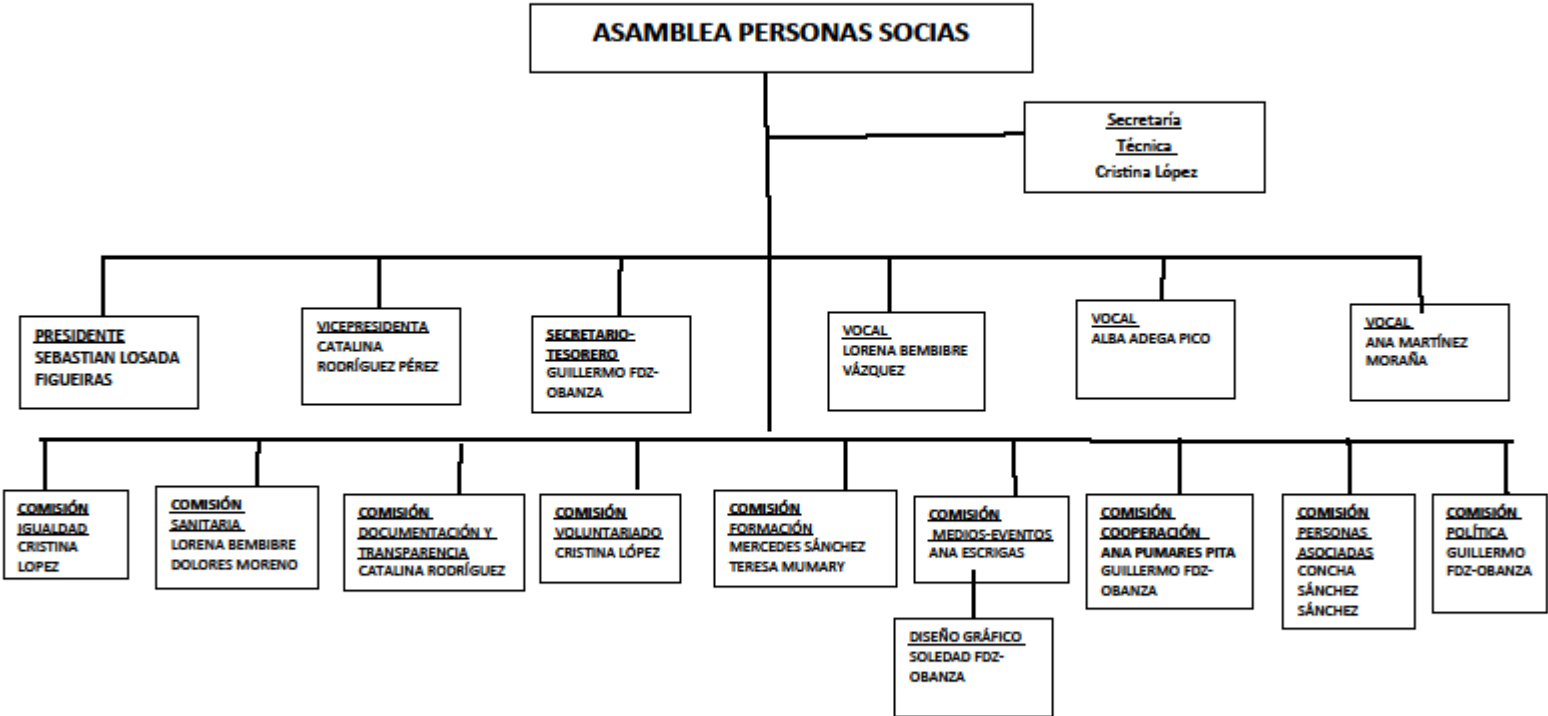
ASAMBLEA PERSONAS SOCIAS

Secretaría Técnica
Cristina López

PRESIDENTE
SEBASTIAN LOSADA FIGUEIRAS

VICEPRESIDENTA
CATALINA RODRÍGUEZ PÉREZ

SECRETARIO-TESORERO
GUILLERMO FDZ-OBANZA

VOCAL
LORENA BEMBIBRE VÁZQUEZ

VOCAL
ALBA ADEGA PICO

VOCAL
ANA MARTÍNEZ MORAÑA

COMISIÓN IGUALDAD
CRISTINA LOPEZ

COMISIÓN SANITARIA
LORENA BEMBIBRE
DOLORES MORENO

COMISIÓN DOCUMENTACIÓN Y TRANSPARENCIA
CATALINA RODRÍGUEZ

COMISIÓN VOLUNTARIADO
CRISTINA LÓPEZ

COMISIÓN FORMACIÓN
MERCEDES SÁNCHEZ
TERESA MUMARY

COMISIÓN MEDIOS-EVENTOS
ANA ESCRIGAS

DISEÑO GRÁFICO
SOLEDAD FDZ-OBANZA

COMISIÓN COOPERACIÓN
ANA PUMARES PITA
GUILLERMO FDZ-OBANZA

COMISIÓN PERSONAS ASOCIADAS
CONCHA SÁNCHEZ SÁNCHEZ

COMISIÓN POLÍTICA
GUILLERMO FDZ-OBANZA